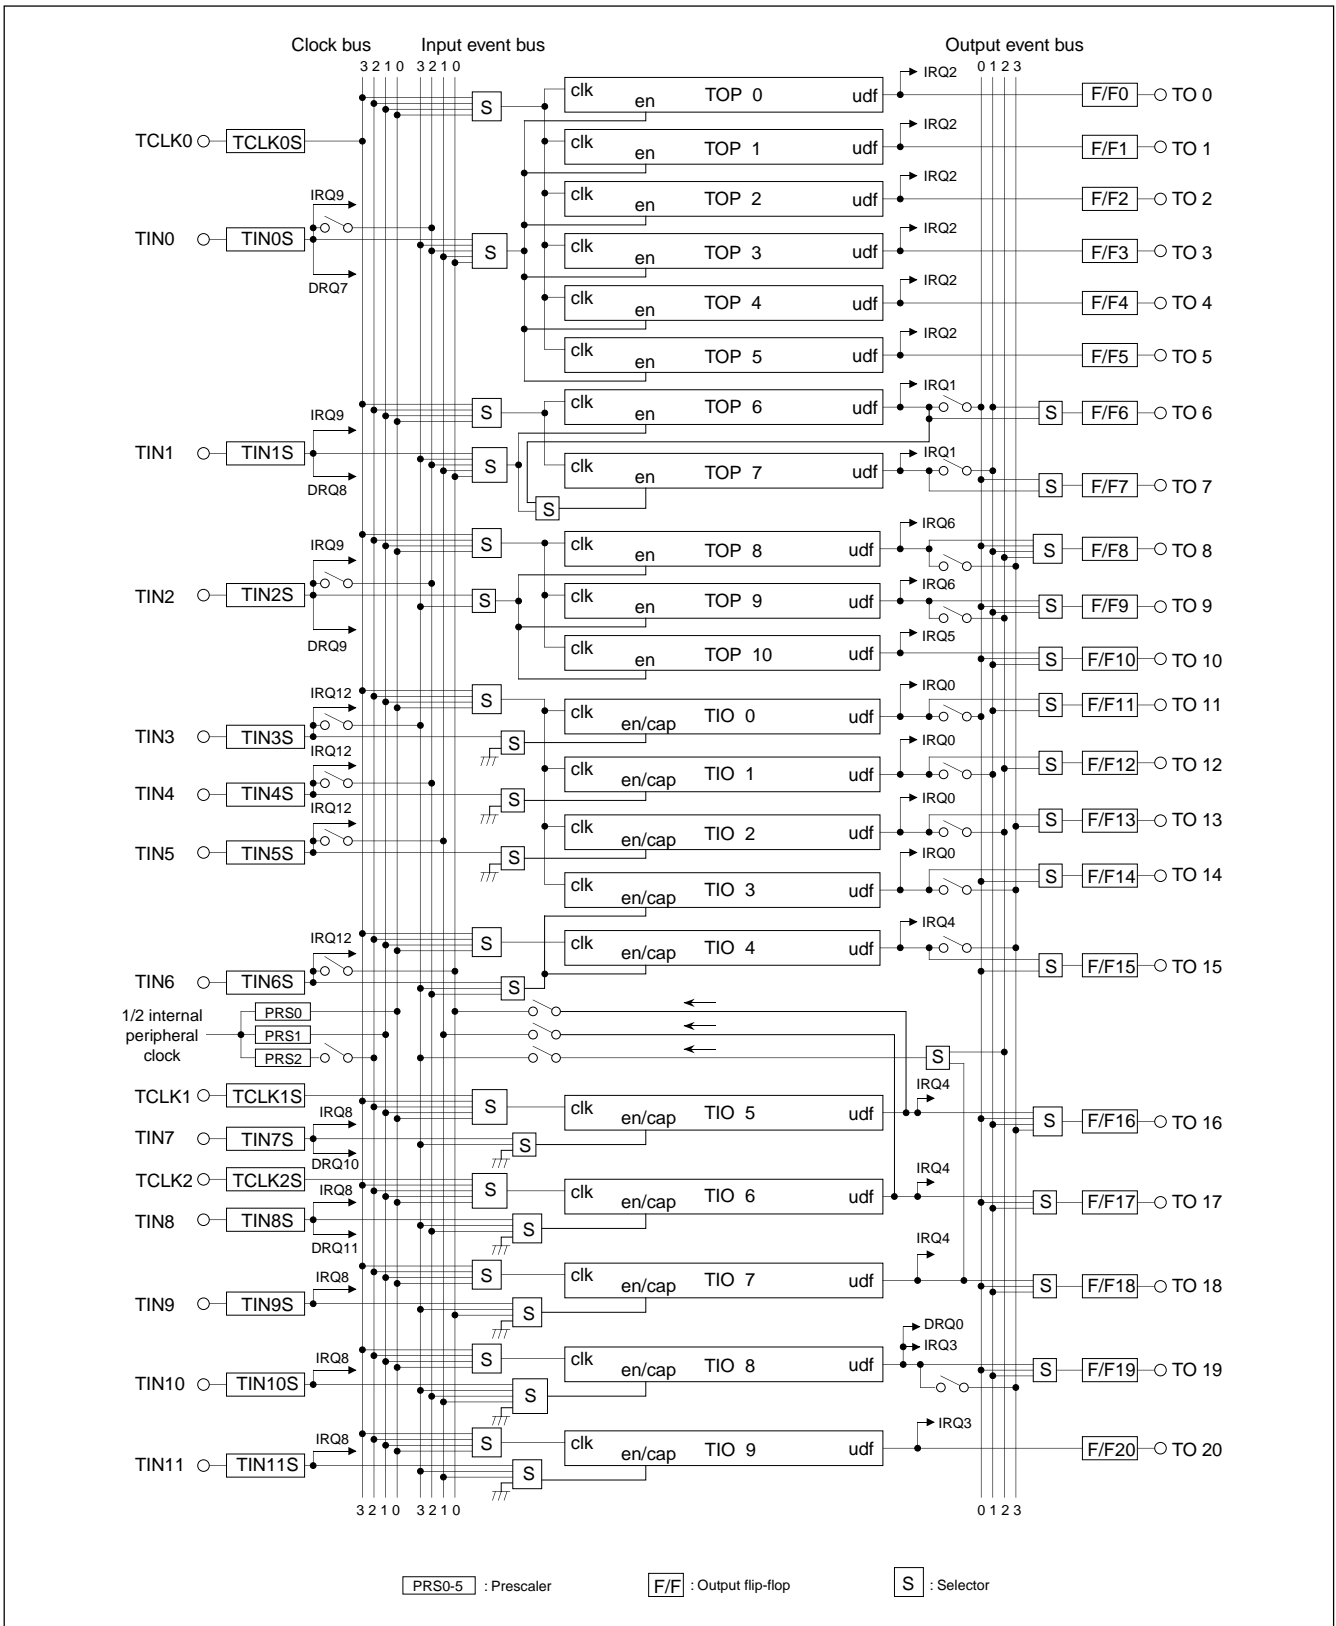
Clock bus Input event bus Output event bus

3 2 1 0 3 2 1 0 0 1 2 3

TCLK0 TCLK0S
TIN0 TIN0S IRQ9 DRQ7
TIN1 TIN1S IRQ9 DRQ8
TIN2 TIN2S IRQ9 DRQ9
TIN3 TIN3S IRQ12
TIN4 TIN4S IRQ12
TIN5 TIN5S IRQ12
TIN6 TIN6S IRQ12
1/2 internal peripheral clock PRS0 PRS1 PRS2
TCLK1 TCLK1S
TIN7 TIN7S IRQ8 DRQ10
TCLK2 TCLK2S
TIN8 TIN8S IRQ8 DRQ11
TIN9 TIN9S IRQ8
TIN10 TIN10S IRQ8
TIN11 TIN11S IRQ8

S

clk en TOP 0 udf IRQ2 F/F0 TO 0
clk en TOP 1 udf IRQ2 F/F1 TO 1
clk en TOP 2 udf IRQ2 F/F2 TO 2
clk en TOP 3 udf IRQ2 F/F3 TO 3
clk en TOP 4 udf IRQ2 F/F4 TO 4
clk en TOP 5 udf IRQ2 F/F5 TO 5
clk en TOP 6 udf IRQ1 S F/F6 TO 6
clk en TOP 7 udf IRQ1 S F/F7 TO 7
clk en TOP 8 udf IRQ6 S F/F8 TO 8
clk en TOP 9 udf IRQ6 S F/F9 TO 9
clk en TOP 10 udf IRQ5 S F/F10 TO 10
clk en/cap TIO 0 udf IRQ0 S F/F11 TO 11
clk en/cap TIO 1 udf IRQ0 S F/F12 TO 12
clk en/cap TIO 2 udf IRQ0 S F/F13 TO 13
clk en/cap TIO 3 udf IRQ0 S F/F14 TO 14
clk en/cap TIO 4 udf IRQ4 S F/F15 TO 15
clk en/cap TIO 5 udf IRQ4 S F/F16 TO 16
clk en/cap TIO 6 udf IRQ4 S F/F17 TO 17
clk en/cap TIO 7 udf IRQ4 S F/F18 TO 18
clk en/cap TIO 8 udf DRQ0 IRQ3 S F/F19 TO 19
clk en/cap TIO 9 udf IRQ3 F/F20 TO 20

3 2 1 0 3 2 1 0 0 1 2 3

PRS0-5 : Prescaler F/F : Output flip-flop S : Selector